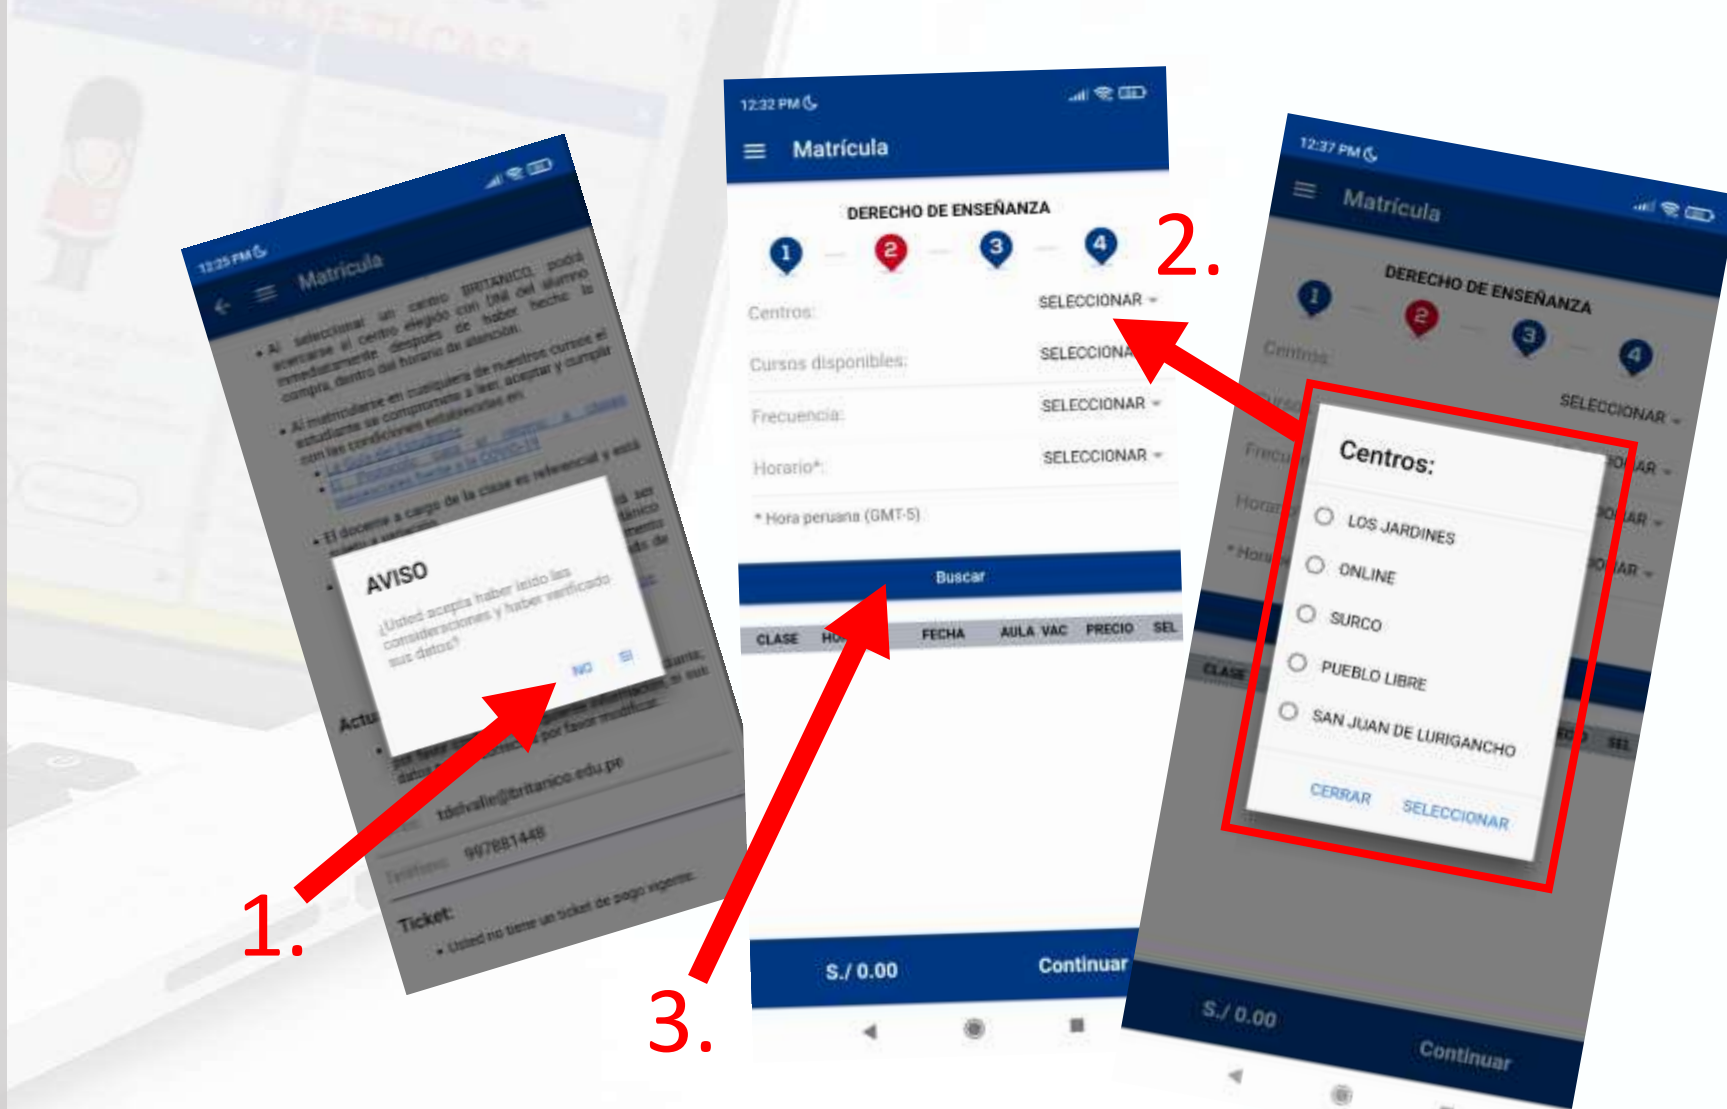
12:25 PM

Matrícula

• Al seleccionar un centro BRITANICO, podrá acercarse al centro elegido con DNI del alumno inmediatamente después de haber hecho la compra, dentro del horario de atención.

• Al matricularse en cualquiera de nuestros cursos el estudiante se compromete a leer, aceptar y cumplir con las condiciones establecidas en:

• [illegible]

• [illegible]

• El docente a cargo de la clase es referencial y está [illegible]

AVISO

¿Usted acepta haber leído las consideraciones y haber verificado sus datos?

NO SI

Actu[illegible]

tdelvalle@britanico.edu.pe

Teléfono: 997881448

Ticket:

• Usted no tiene un ticket de pago vigente.

1.

12:32 PM

Matrícula

DERECHO DE ENSEÑANZA

1 2 3 4

Centros: SELECCIONAR

Cursos disponibles: SELECCIONA

Frecuencia: SELECCIONAR

Horario*: SELECCIONAR

* Hora peruana (GMT-5)

Buscar

| CLASE | HO | FECHA | AULA VAC | PRECIO | SEL |
|---|---|---|---|---|---|

S./ 0.00 Continuar

2.

3.

12:37 PM

Matrícula

DERECHO DE ENSEÑANZA

1 2 3 4

Centros:

Centros:

LOS JARDINES

ONLINE

SURCO

PUEBLO LIBRE

SAN JUAN DE LURIGANCHO

CERRAR SELECCIONAR

SELECCIONAR

S./ 0.00 Continuar